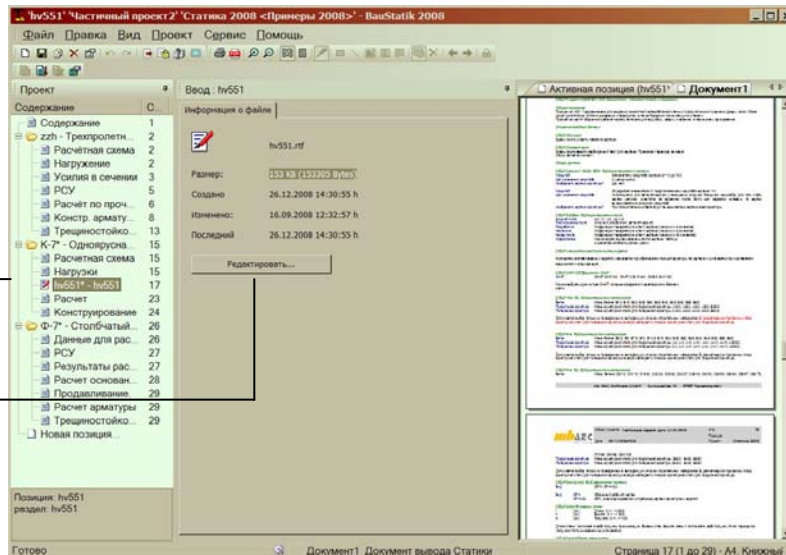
'hv551' 'Частичный проект2' 'Статика 2008 <Примеры 2008>' - BauStatik 2008

Файл Правка Вид Проект Сервис Помощь

Проект

Содержание | С...
Содержание | 1
zzh - Трехпролетн... | 2
Расчётная схема | 2
Нагружение | 2
Усилия в сечении | 3
РСУ | 5
Расчёт по проч... | 6
Констр. армату... | 8
Трещиностойко... | 13
К-7* - Однопрусна... | 15
Расчетная схема | 15
Нагрузки | 15
hv551* - hv551 | 17
Расчет | 23
Конструирование | 24
Ф-7* - Столбчатый... | 26
Данные для рас... | 26
РСУ | 27
Результаты рас... | 27
Расчет основан... | 28
Продавливание... | 29
Расчет арматуры | 29
Трещиностойко... | 29
Новая позиция...

Позиция: hv551
раздел: hv551

Ввод : hv551

Информация о файле

hv551.rtf

Размер: 153 kB (153205 Bytes)
Создано 26.12.2008 14:30:55 h
Изменено: 16.09.2008 12:32:57 h
Последний 26.12.2008 14:30:55 h

Редактировать...

Активная позиция (hv551' | Документ1

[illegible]

Готово

Документ1 Документ вывода Статики

Страница 17 (1 до 29) - А4, Книжный